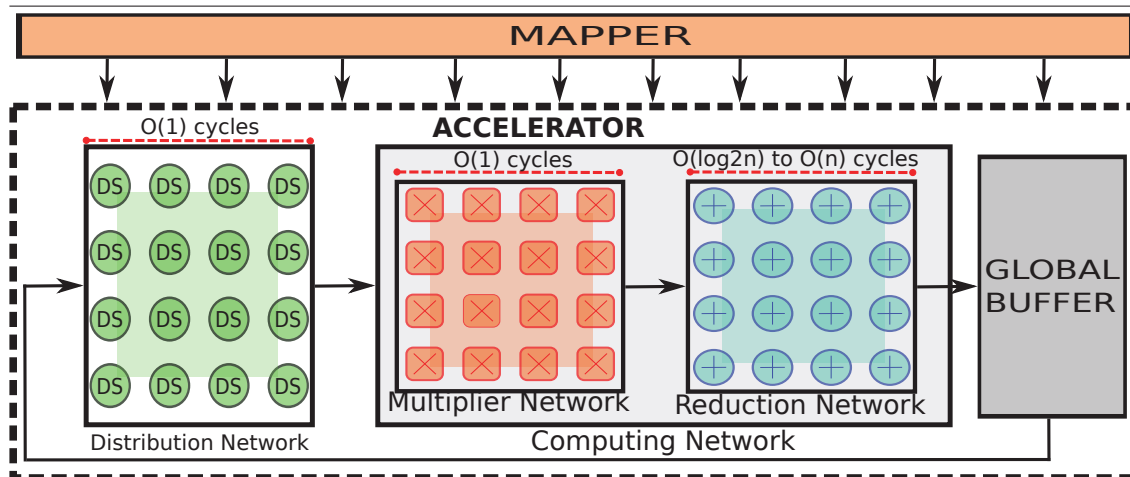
MAPPER

ACCELERATOR

O(1) cycles

DS DS DS DS
DS DS DS DS
DS DS DS DS
DS DS DS DS

Distribution Network

O(1) cycles

Multiplier Network

O(log2n) to O(n) cycles

Reduction Network

Computing Network

GLOBAL BUFFER